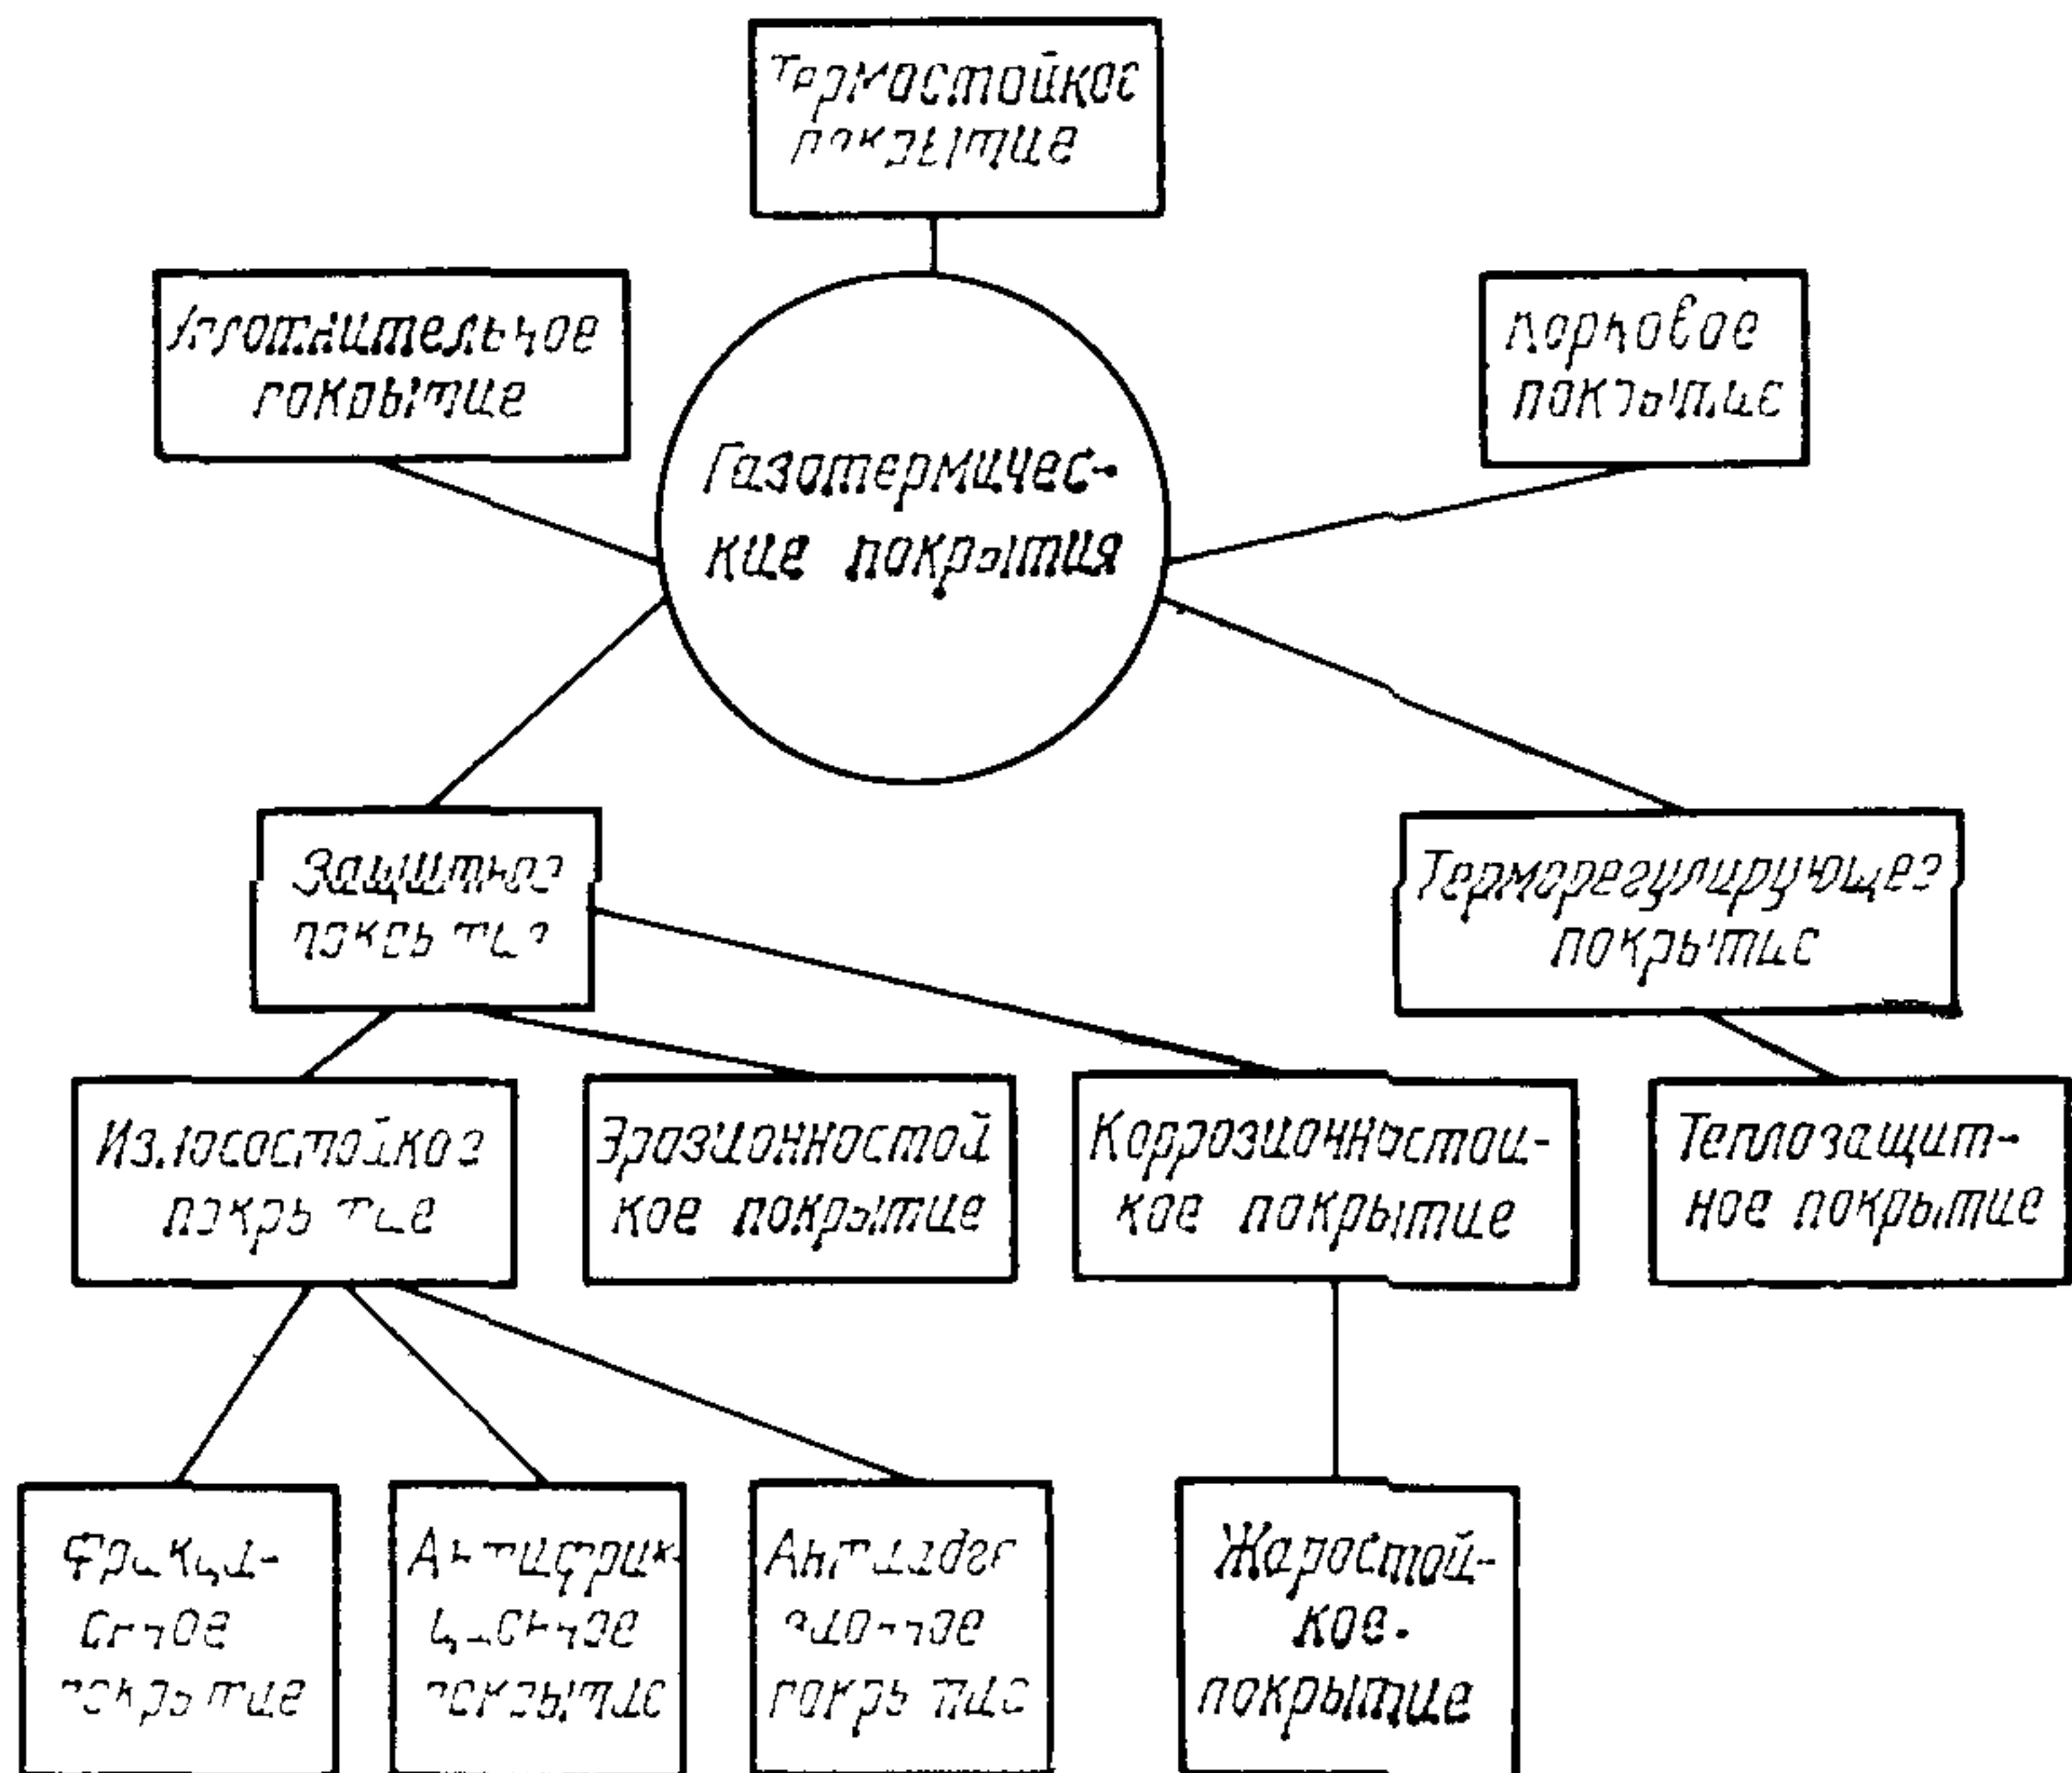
Термостойкое покрытие

Уплотнительное покрытие

Газотермические покрытия

Пористое покрытие

Защитное покрытие

Терморегулирующее покрытие

Износостойкое покрытие

Эрозионностойкое покрытие

Коррозионностойкое покрытие

Теплозащитное покрытие

Фрикционное покрытие

Антифрикционное покрытие

Антиадгезионное покрытие

Жаростойкое покрытие